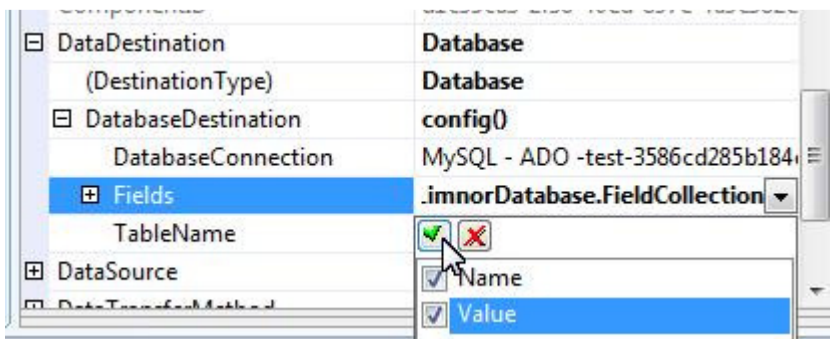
| | |
|---|---|
| ComponentId | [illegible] |
| ⊟ DataDestination | **Database** |
| (DestinationType) | **Database** |
| ⊟ DatabaseDestination | **config()** |
| DatabaseConnection | MySQL - ADO -test-3586cd285b184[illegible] |
| ⊞ Fields | **.imnorDatabase.FieldCollection** |
| TableName | |
| ⊞ DataSource | |
| ⊞ DataTransferMethod | |

Name
Value